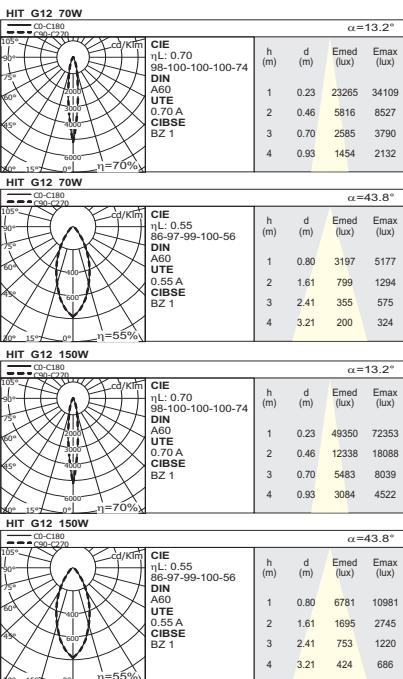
HIT G12 70W

C0-C180
C90-C270

$\alpha$=13.2°

105° 90° 75° 60° 45° 30° 15° 0°
cd/Klm
2000
3000
4000
6000
$\eta$=70%

CIE
$\eta$L: 0.70
98-100-100-100-74
DIN
A60
UTE
0.70 A
CIBSE
BZ 1

| h (m) | d (m) | Emed (lux) | Emax (lux) |
|---|---|---|---|
| 1 | 0.23 | 23265 | 34109 |
| 2 | 0.46 | 5816 | 8527 |
| 3 | 0.70 | 2585 | 3790 |
| 4 | 0.93 | 1454 | 2132 |

HIT G12 70W

C0-C180
C90-C270

$\alpha$=43.8°

105° 90° 75° 60° 45° 30° 15° 0°
cd/Klm
400
600
$\eta$=55%

CIE
$\eta$L: 0.55
86-97-99-100-56
DIN
A60
UTE
0.55 A
CIBSE
BZ 1

| h (m) | d (m) | Emed (lux) | Emax (lux) |
|---|---|---|---|
| 1 | 0.80 | 3197 | 5177 |
| 2 | 1.61 | 799 | 1294 |
| 3 | 2.41 | 355 | 575 |
| 4 | 3.21 | 200 | 324 |

HIT G12 150W

C0-C180
C90-C270

$\alpha$=13.2°

105° 90° 75° 60° 45° 30° 15° 0°
cd/Klm
2000
3000
4000
6000
$\eta$=70%

CIE
$\eta$L: 0.70
98-100-100-100-74
DIN
A60
UTE
0.70 A
CIBSE
BZ 1

| h (m) | d (m) | Emed (lux) | Emax (lux) |
|---|---|---|---|
| 1 | 0.23 | 49350 | 72353 |
| 2 | 0.46 | 12338 | 18088 |
| 3 | 0.70 | 5483 | 8039 |
| 4 | 0.93 | 3084 | 4522 |

HIT G12 150W

C0-C180
C90-C270

$\alpha$=43.8°

105° 90° 75° 60° 45° 30° 15° 0°
cd/Klm
400
600
$\eta$=55%

CIE
$\eta$L: 0.55
86-97-99-100-56
DIN
A60
UTE
0.55 A
CIBSE
BZ 1

| h (m) | d (m) | Emed (lux) | Emax (lux) |
|---|---|---|---|
| 1 | 0.80 | 6781 | 10981 |
| 2 | 1.61 | 1695 | 2745 |
| 3 | 2.41 | 753 | 1220 |
| 4 | 3.21 | 424 | 686 |